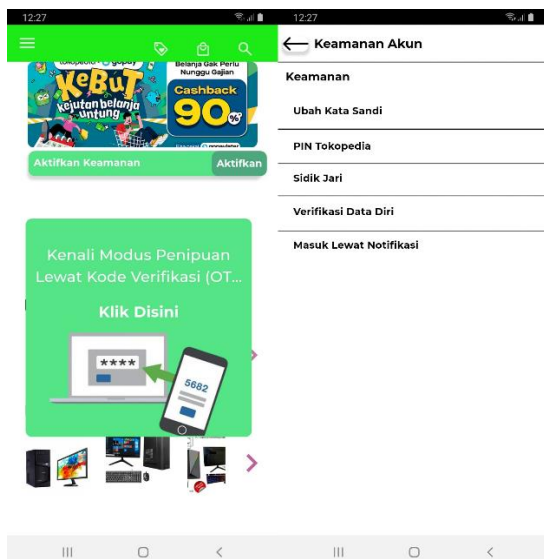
12:27

tokopedia gopay
KeBuT
kejutan belanja untung
Belanja Gak Perlu Nunggu Gajian
Cashback
90%

Aktifkan Keamanan
Aktifkan

Kenali Modus Penipuan Lewat Kode Verifikasi (OT...

Klik Disini

****
5682

12:27

Keamanan Akun

Keamanan

Ubah Kata Sandi

PIN Tokopedia

Sidik Jari

Verifikasi Data Diri

Masuk Lewat Notifikasi